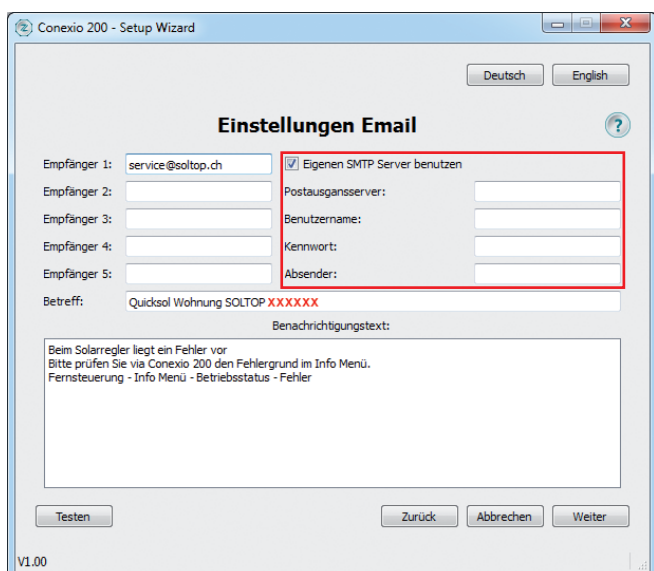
Conexio 200 - Setup Wizard

Deutsch English

Einstellungen Email

?

Empfänger 1: service@soltop.ch
Empfänger 2:
Empfänger 3:
Empfänger 4:
Empfänger 5:

Eigenen SMTP Server benutzen
Postausgansserver:
Benutzername:
Kennwort:
Absender:

Betreff: Quicksol Wohnung SOLTOP XXXXXX

Benachrichtigungstext:

Beim Solarregler liegt ein Fehler vor
Bitte prüfen Sie via Conexio 200 den Fehlergrund im Info Menü.
Fernsteuerung - Info Menü - Betriebsstatus - Fehler

Testen

Zurück Abbrechen Weiter

V1.00